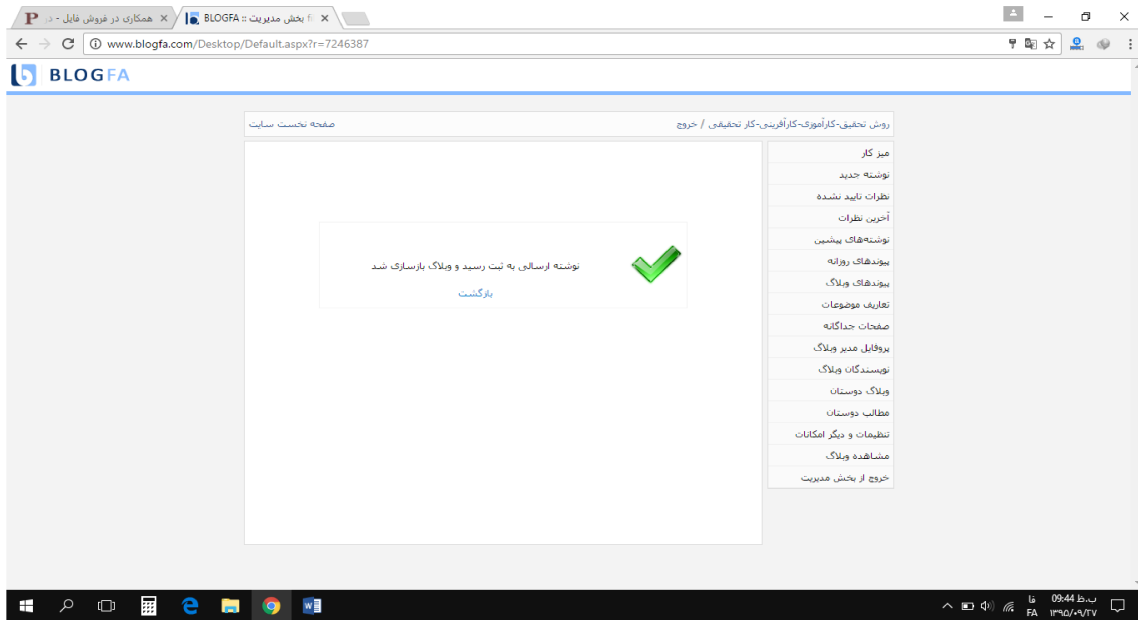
همکاری در فروش فایل - د
BLOGFA :: بخش مدیریت
www.blogfa.com/Desktop/Default.aspx?r=7246387

BLOGFA

روش تحقیق-کارآموزی-کارآفرینی-کار تحقیقی / خروج
صفحه نخست سایت

میز کار
نوشته جدید
نظرات تایید نشده
آخرین نظرات
نوشته‌های پیشین
پیوندهای روزانه
پیوندهای وبلاگ
تعاریف موضوعات
صفحات جداگانه
پروفایل مدیر وبلاگ
نویسندگان وبلاگ
وبلاگ دوستان
مطالب دوستان
تنظیمات و دیگر امکانات
مشاهده وبلاگ
خروج از بخش مدیریت

نوشته ارسالی به ثبت رسید و وبلاگ بازسازی شد
بازگشت

فا FA
09:44 ب.ظ
۱۳۹۵/۰۹/۲۷